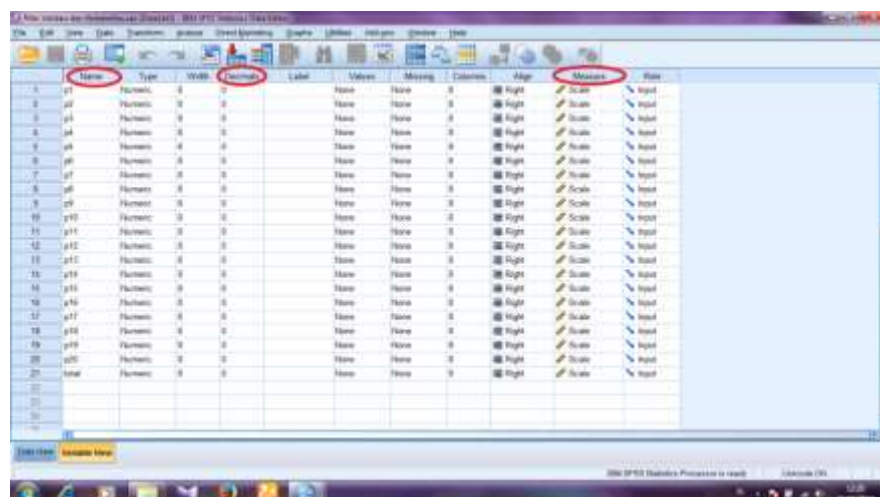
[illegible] - IBM SPSS Statistics Data Editor

File Edit View Data Transform Analyze Direct Marketing Graphs Utilities Add-ons Window Help

| | Name | Type | Width | Decimals | Label | Values | Missing | Columns | Align | Measure | Role |
|---|---|---|---|---|---|---|---|---|---|---|---|
| 1 | p1 | Numeric | 8 | 0 | | None | None | 8 | Right | Scale | Input |
| 2 | p2 | Numeric | 8 | 0 | | None | None | 8 | Right | Scale | Input |
| 3 | p3 | Numeric | 8 | 0 | | None | None | 8 | Right | Scale | Input |
| 4 | p4 | Numeric | 8 | 0 | | None | None | 8 | Right | Scale | Input |
| 5 | p5 | Numeric | 8 | 0 | | None | None | 8 | Right | Scale | Input |
| 6 | p6 | Numeric | 8 | 0 | | None | None | 8 | Right | Scale | Input |
| 7 | p7 | Numeric | 8 | 0 | | None | None | 8 | Right | Scale | Input |
| 8 | p8 | Numeric | 8 | 0 | | None | None | 8 | Right | Scale | Input |
| 9 | p9 | Numeric | 8 | 0 | | None | None | 8 | Right | Scale | Input |
| 10 | p10 | Numeric | 8 | 0 | | None | None | 8 | Right | Scale | Input |
| 11 | p11 | Numeric | 8 | 0 | | None | None | 8 | Right | Scale | Input |
| 12 | p12 | Numeric | 8 | 0 | | None | None | 8 | Right | Scale | Input |
| 13 | p13 | Numeric | 8 | 0 | | None | None | 8 | Right | Scale | Input |
| 14 | p14 | Numeric | 8 | 0 | | None | None | 8 | Right | Scale | Input |
| 15 | p15 | Numeric | 8 | 0 | | None | None | 8 | Right | Scale | Input |
| 16 | p16 | Numeric | 8 | 0 | | None | None | 8 | Right | Scale | Input |
| 17 | p17 | Numeric | 8 | 0 | | None | None | 8 | Right | Scale | Input |
| 18 | p18 | Numeric | 8 | 0 | | None | None | 8 | Right | Scale | Input |
| 19 | p19 | Numeric | 8 | 0 | | None | None | 8 | Right | Scale | Input |
| 20 | p20 | Numeric | 8 | 0 | | None | None | 8 | Right | Scale | Input |
| 21 | total | Numeric | 8 | 0 | | None | None | 8 | Right | Scale | Input |
| 22 | | | | | | | | | | | |
| 23 | | | | | | | | | | | |
| 24 | | | | | | | | | | | |

Data View Variable View

IBM SPSS Statistics Processor is ready Unicode:ON